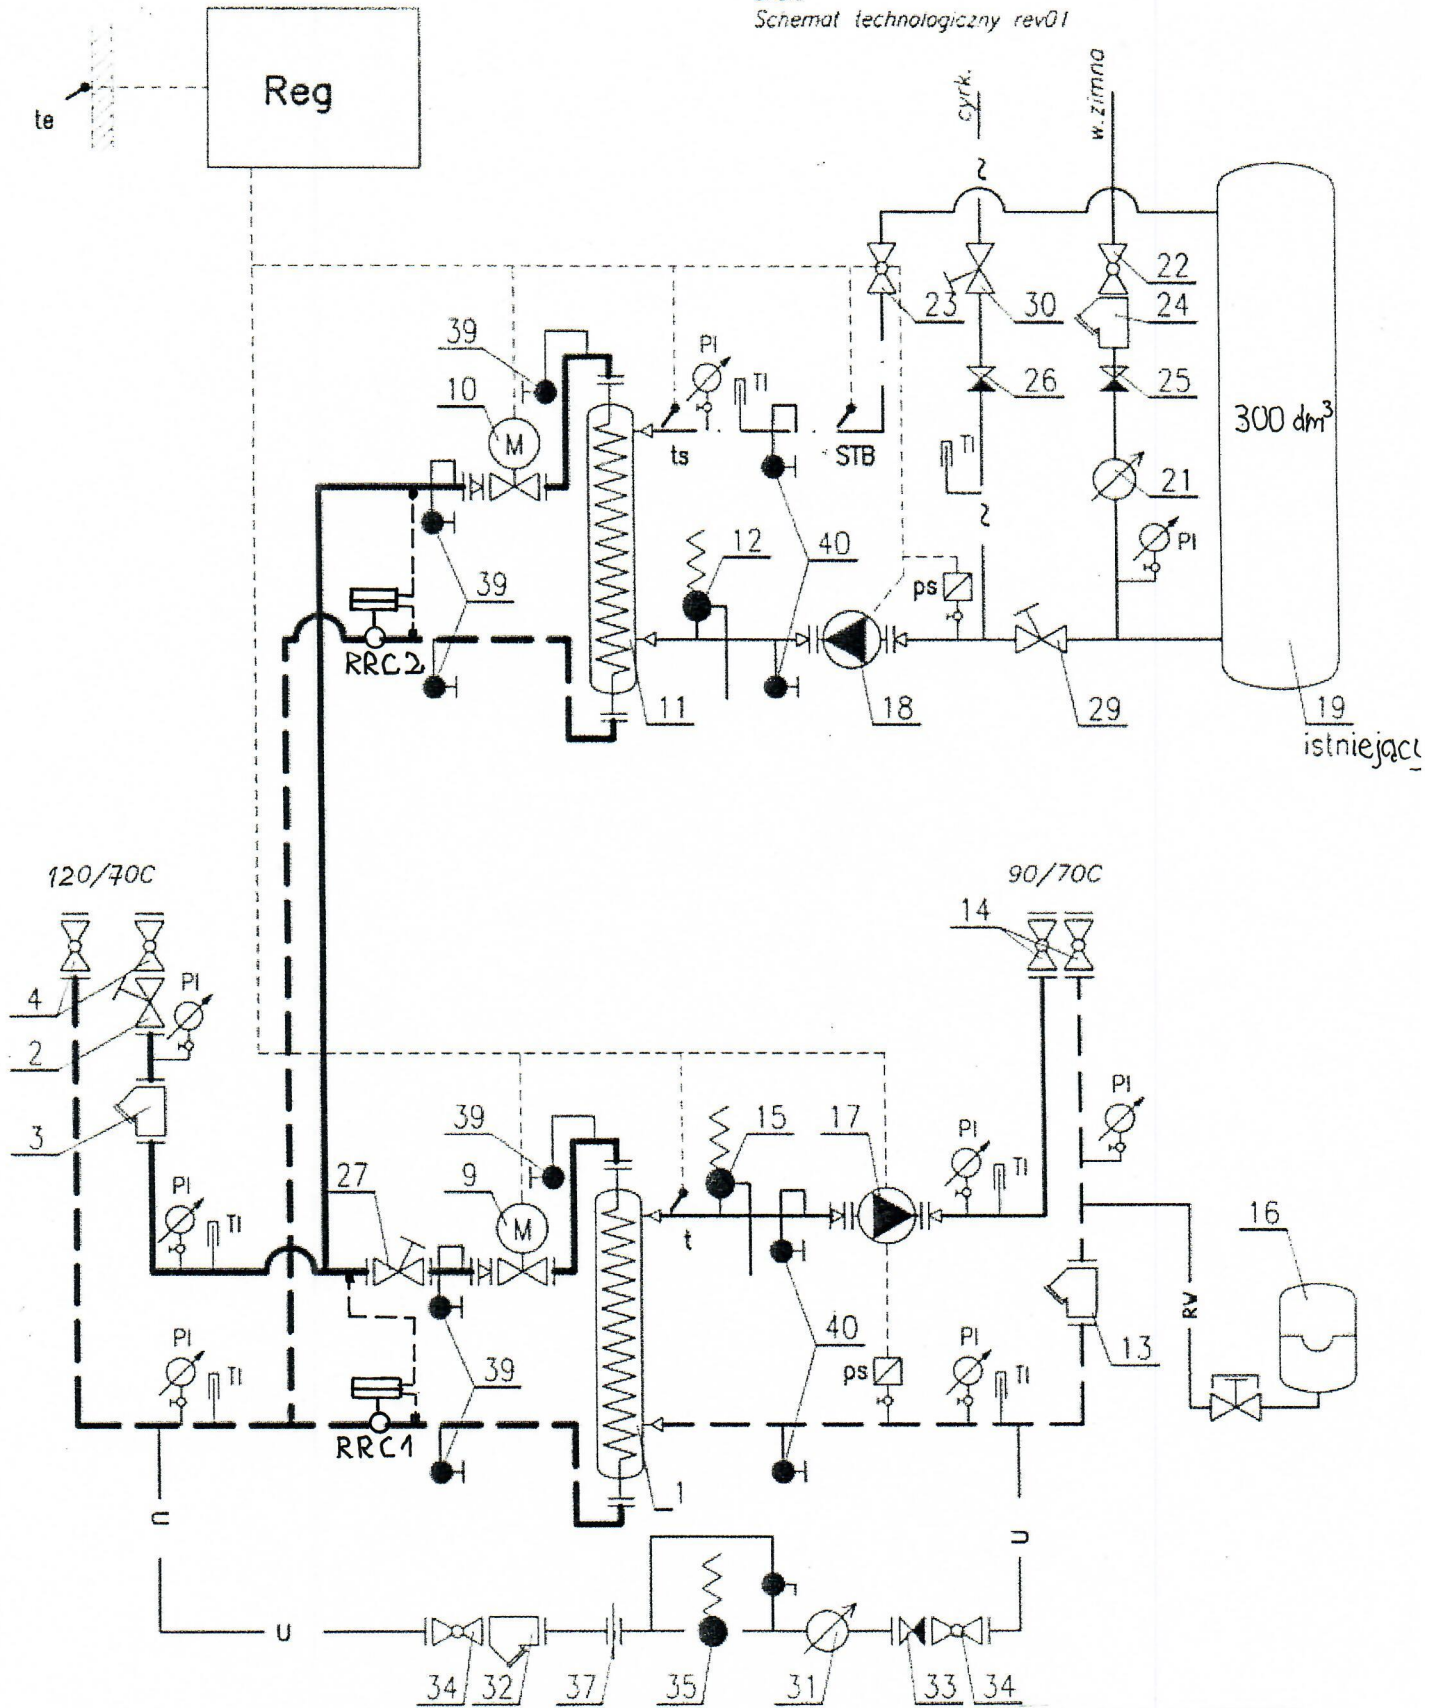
Schemat technologiczny rev01

te

Reg

cyrk.

w.zimna

22
23
30
24
26
25
300 dm$^3$
39
PI
TI
10
M
ts
STB
TI
21
PI
12
40
39
ps
RRC2
11
18
29
19
istniejący

120/70C

90/70C

14
4
2
PI
3
PI
TI
39
15
17
PI
TI
PI
9
M
27
t
16
RV
13
40
39
PI
TI
ps
PI
TI
RRC1
1
U
U
U
34
32
37
35
31
33
34